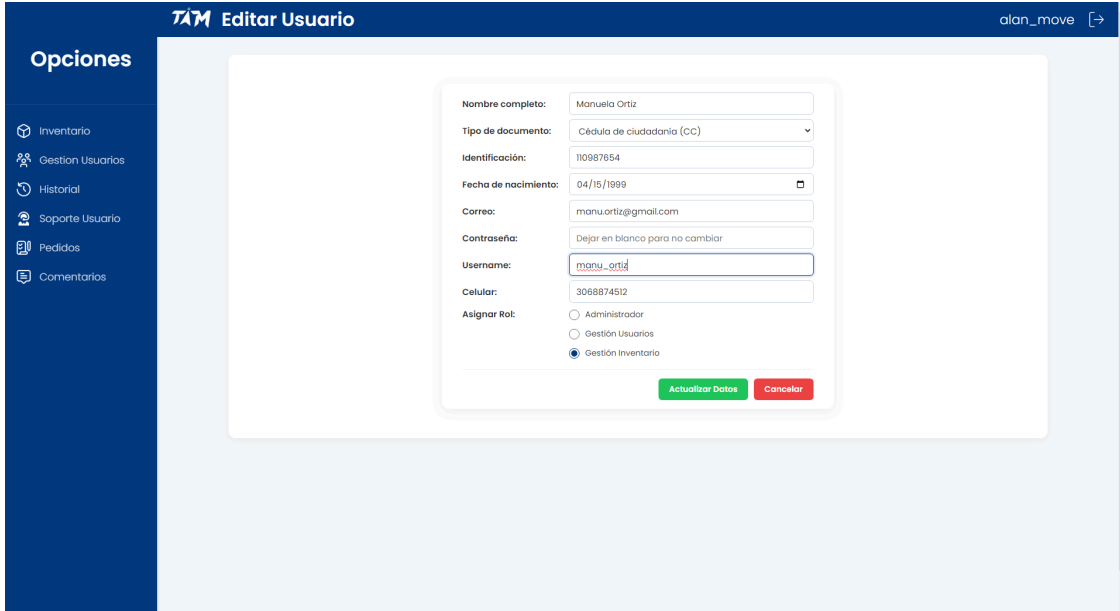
TAM Editar Usuario

alan_move

Opciones

Inventario
Gestion Usuarios
Historial
Soporte Usuario
Pedidos
Comentarios

Nombre completo: Manuela Ortiz
Tipo de documento: Cédula de ciudadanía (CC)
Identificación: 110987654
Fecha de nacimiento: 04/15/1999
Correo: manu.ortiz@gmail.com
Contraseña: Dejar en blanco para no cambiar
Username: manu_ortiz
Celular: 3068874512
Asignar Rol:
Administrador
Gestión Usuarios
Gestión Inventario

Actualizar Datos
Cancelar